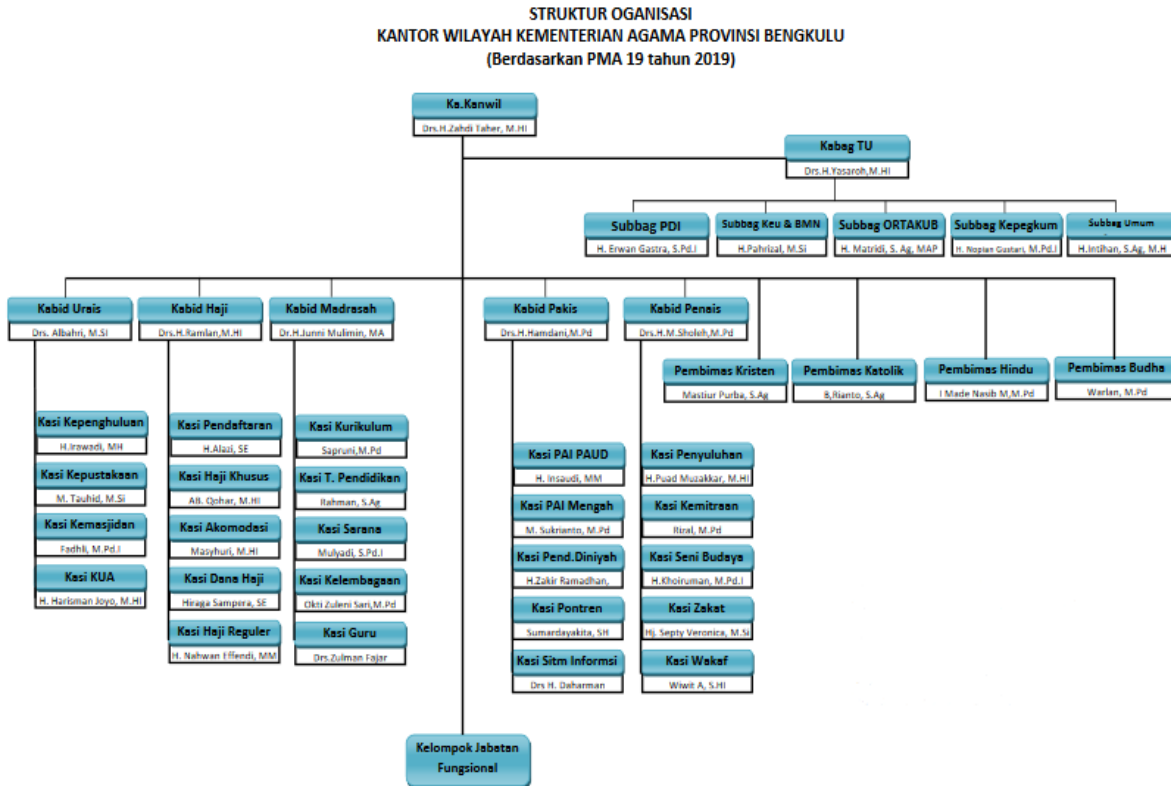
STRUKTUR OGANISASI
KANTOR WILAYAH KEMENTERIAN AGAMA PROVINSI BENGKULU
(Berdasarkan PMA 19 tahun 2019)

Ka.Kanwil
Drs.H.Zahdi Taher, M.HI

Kabag TU
Drs.H.Yasaroh,M.HI

Subbag PDI
H. Erwan Gastra, S.Pd.I

Subbag Keu & BMN
H.Pahrizal, M.Si

Subbag ORTAKUB
H. Matridi, S. Ag, MAP

Subbag Kepegkum
H. Noptan Gustari, M.Pd.I

Subbag Umum
H.Intihan, S.Ag, M.H

Kabid Urais
Drs. Albahri, M.Si

Kabid Haji
Drs.H.Ramlan,M.HI

Kabid Madrasah
Dr.H.Junni Mulimin, MA

Kabid Pakis
Drs.H.Hamdani,M.Pd

Kabid Penais
Drs.H.M.Sholeh,M.Pd

Pembimas Kristen
Mastiur Purba, S.Ag

Pembimas Katolik
B.Rianto, S.Ag

Pembimas Hindu
I Made Nasib M,M.Pd

Pembimas Budha
Warlan, M.Pd

Kasi Kepenghuluan
H.Irawadi, MH

Kasi Kepustakaan
M. Tauhid, M.Si

Kasi Kemasjidan
Fadhli, M.Pd.I

Kasi KUA
H. Harisman Joyo, M.HI

Kasi Pendaftaran
H.Afazi, SE

Kasi Haji Khusus
AB. Qohar, M.HI

Kasi Akomodasi
Masyhuri, M.HI

Kasi Dana Haji
Hiraga Sampera, SE

Kasi Haji Reguler
H. Nahwan Effendi, MM

Kasi Kurikulum
Sapruni,M.Pd

Kasi T. Pendidikan
Ilahman, S.Ag

Kasi Sarana
Mulyadi, S.Pd.I

Kasi Kelembagaan
Okti Zuleni Sari,M.Pd

Kasi Guru
Drs.Zulman Fajar

Kasi PAI PAUD
H. Insaudi, MM

Kasi PAI Mengah
M. Sukrianto, M.Pd

Kasi Pend.Diniyah
H.Zakir Ramadhan,

Kasi Pontren
Sumardayakita, SH

Kasi Sitm Informsi
Drs H. Daharman

Kasi Penyuluhan
H.Puad Muzakkar, M.HI

Kasi Kemitraan
Riral, M.Pd

Kasi Seni Budaya
H.Khoiruman, M.Pd.I

Kasi Zakat
Hj. Septy Veronica, M.Si

Kasi Wakaf
Wiwit A, S.HI

Kelompok Jabatan Fungsional